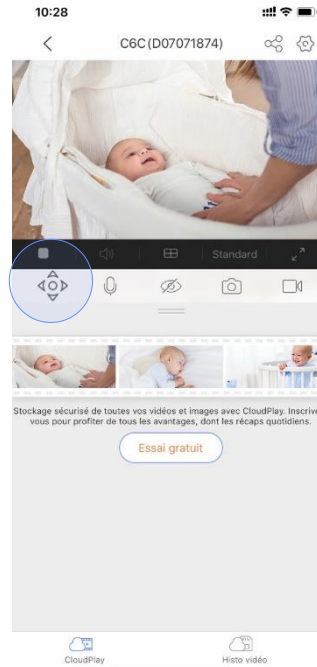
10:28

C6C (D07071874)

Standard

Stockage sécurisé de toutes vos vidéos et images avec CloudPlay. Inscrivez-vous pour profiter de tous les avantages, dont les récaps quotidiens.

Essai gratuit

CloudPlay

Histo vidéo